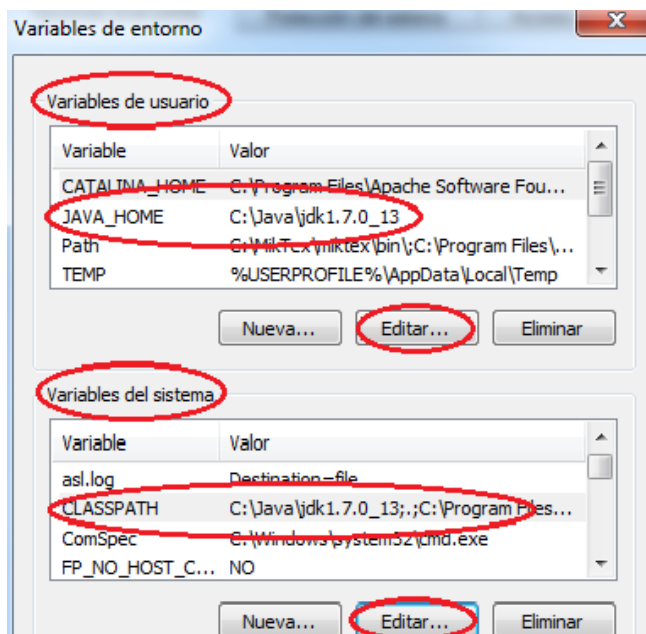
Variables de entorno

Variables de usuario

| Variable | Valor |
|---|---|
| CATALINA_HOME | C:\Program Files\Apache Software Fou... |
| JAVA_HOME | C:\Java\jdk1.7.0_13 |
| Path | C:\MikTex\miktex\bin\;C:\Program Files\... |
| TEMP | %USERPROFILE%\AppData\Local\Temp |

Nueva... Editar... Eliminar

Variables del sistema

| Variable | Valor |
|---|---|
| asl.log | Destination=file |
| CLASSPATH | C:\Java\jdk1.7.0_13;.;C:\Program Files... |
| ComSpec | C:\Windows\system32\cmd.exe |
| FP_NO_HOST_C... | NO |

Nueva... Editar... Eliminar